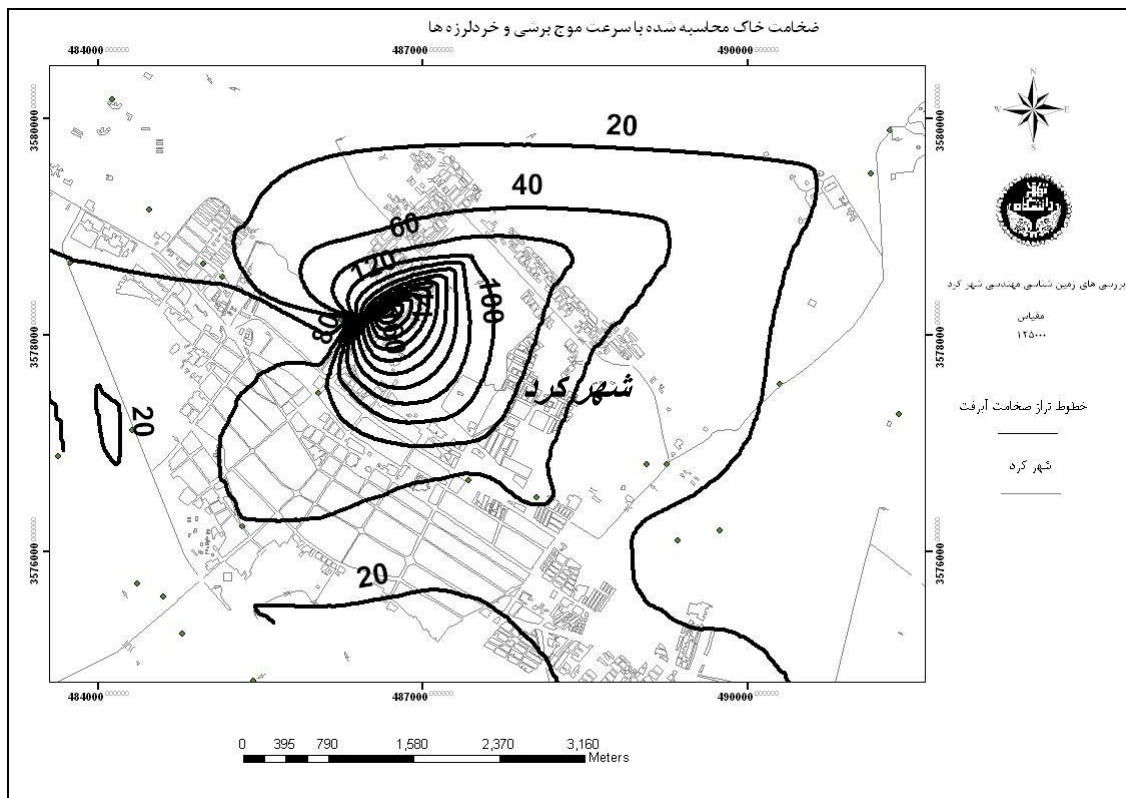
ضخامت خاک محاسبه شده با سرعت موج برشی و خردلرزه ها

484000
487000
490000

3580000
3578000
3576000

20
40
60
120
100
80
20
20
شهرکرد

N
W
E
S

بررسی های زمین شناسی مهندسی شهر کرد
مقیاس
۱۲۵۰۰۰

خطوط تراز ضخامت آبرفت
شهر کرد

484000
487000
490000

0 395 790 1,580 2,370 3,160
Meters